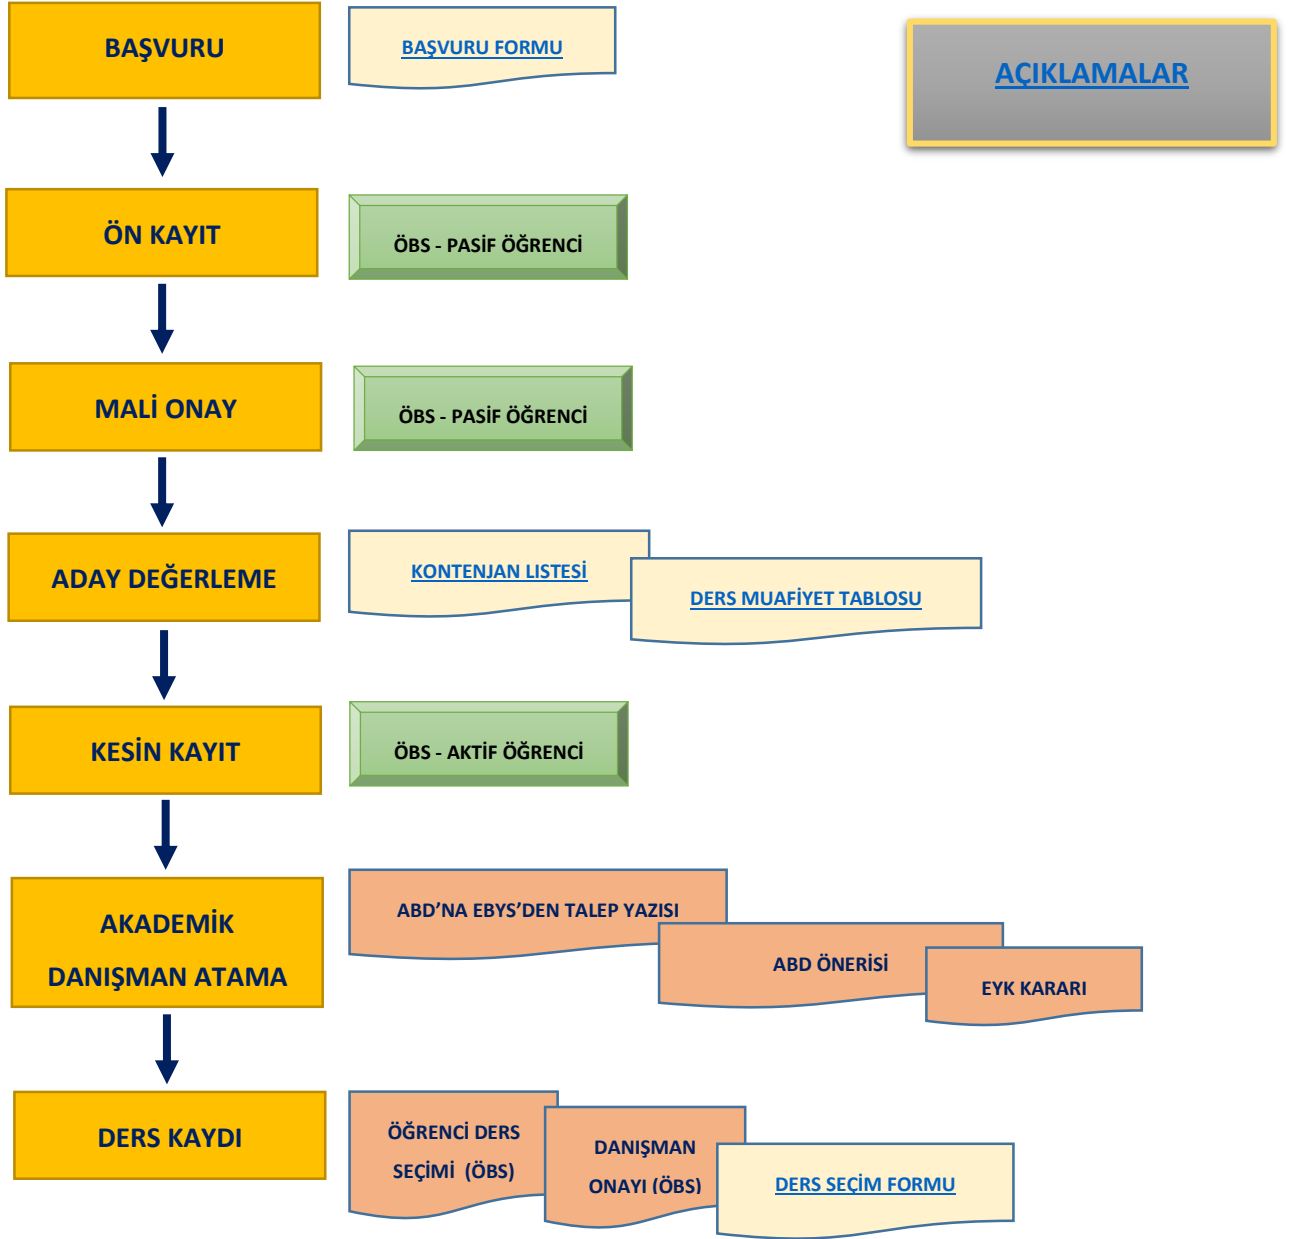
BAŞVURU

BAŞVURU FORMU

AÇIKLAMALAR

ÖN KAYIT

ÖBS - PASİF ÖĞRENCİ

MALİ ONAY

ÖBS - PASİF ÖĞRENCİ

ADAY DEĞERLEME

KONTENJAN LISTESİ

DERS MUAFİYET TABLOSU

KESİN KAYIT

ÖBS - AKTİF ÖĞRENCİ

AKADEMİK DANIŞMAN ATAMA

ABD'NA EBYS'DEN TALEP YAZISI

ABD ÖNERİSİ

EYK KARARI

DERS KAYDI

ÖĞRENCİ DERS SEÇİMİ (ÖBS)

DANIŞMAN ONAYI (ÖBS)

DERS SEÇİM FORMU